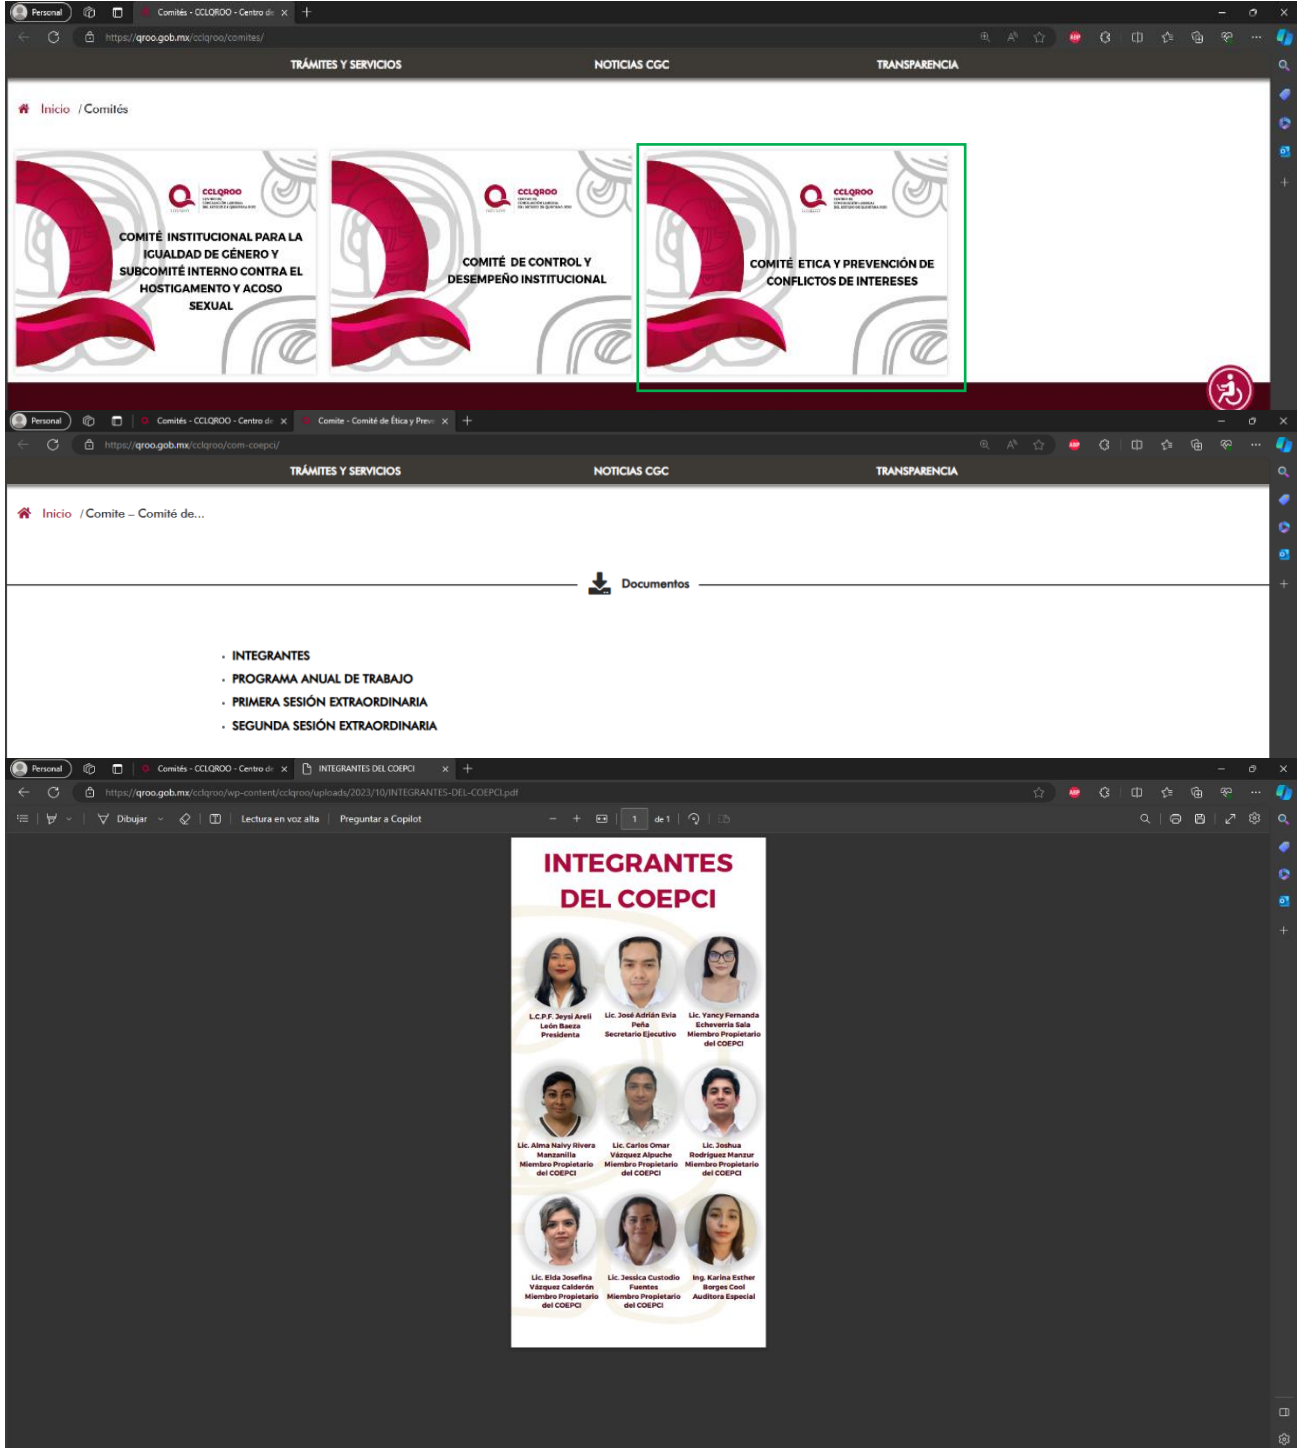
Personal | Comités - CCLQROO - Centro de ×
https://qroo.gob.mx/cclqroo/comites/

TRÁMITES Y SERVICIOS
NOTICIAS CGC
TRANSPARENCIA

Inicio / Comités

CCLQROO
COMITÉ INSTITUCIONAL PARA LA IGUALDAD DE GÉNERO Y SUBCOMITÉ INTERNO CONTRA EL HOSTIGAMENTO Y ACOSO SEXUAL

CCLQROO
COMITÉ DE CONTROL Y DESEMPEÑO INSTITUCIONAL

CCLQROO
COMITÉ ETICA Y PREVENCIÓN DE CONFLICTOS DE INTERESES

Personal | Comités - CCLQROO - Centro de × | Comite - Comité de Ética y Prev ×
https://qroo.gob.mx/cclqroo/com-coepci/

TRÁMITES Y SERVICIOS
NOTICIAS CGC
TRANSPARENCIA

Inicio / Comite – Comité de...

Documentos

· INTEGRANTES
· PROGRAMA ANUAL DE TRABAJO
· PRIMERA SESIÓN EXTRAORDINARIA
· SEGUNDA SESIÓN EXTRAORDINARIA

Personal | Comités - CCLQROO - Centro de × | INTEGRANTES DEL COEPCI ×
https://qroo.gob.mx/cclqroo/wp-content/cclqroo/uploads/2023/10/INTEGRANTES-DEL-COEPCI.pdf

Dibujar | Lectura en voz alta | Preguntar a Copilot | 1 | de 1

INTEGRANTES DEL COEPCI

L.C.P.F. Jeysi Areli León Baeza Presidenta

Lic. José Adrián Evia Peña Secretario Ejecutivo

Lic. Yancy Fernanda Echeverría Sala Miembro Propietario del COEPCI

Lic. Alma Naivy Rivera Manzanilla Miembro Propietario del COEPCI

Lic. Carlos Omar Vázquez Alpuche Miembro Propietario del COEPCI

Lic. Joshua Rodriguez Manzur Miembro Propietario del COEPCI

Lic. Elda Josefina Vázquez Calderón Miembro Propietario del COEPCI

Lic. Jessica Custodio Fuentes Miembro Propietario del COEPCI

Ing. Karina Esther Borges Cool Auditora Especial